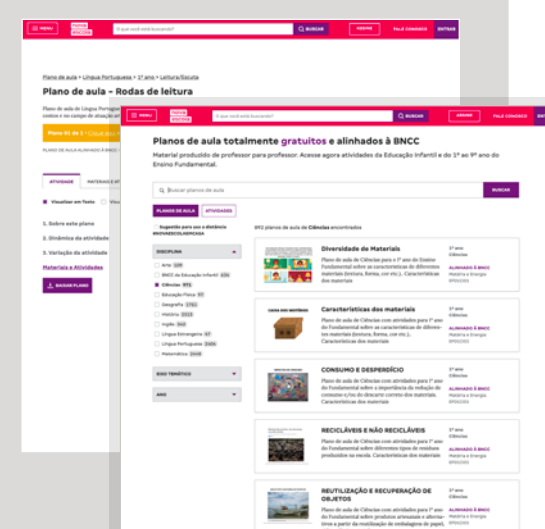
MENU
NOVA ESCOLA
O que você está buscando?
BUSCAR
ASSINE
FALE CONOSCO
ENTRAR

Plano de aula > Língua Portuguesa > 1º ano > Leitura/Escuta

Plano de aula - Rodas de leitura

Plano de aula de Língua Portuguesa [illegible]
contos e no campo de atuação art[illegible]

Plano 01 de 3 • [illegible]

PLANO DE AULA ALINHADO À BNCC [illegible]

ATIVIDADE
MATERIAIS E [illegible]

Visualizar em Texto
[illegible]

1. Sobre este plano
2. Dinâmica da atividade
3. Variação da atividade
Materiais e Atividades

BAIXAR PLANO

MENU
NOVA ESCOLA
O que você está buscando?
BUSCAR
ASSINE
FALE CONOSCO
ENTRAR

Planos de aula totalmente gratuitos e alinhados à BNCC

Material produzido de professor para professor. Acesse agora atividades da Educação Infantil e do 1º ao 9º ano do Ensino Fundamental.

Buscar planos de aula
BUSCAR

PLANOS DE AULA
ATIVIDADES

Sugestões para uso a distância #NOVAESCOLAEMCASA

DISCIPLINA
Arte 108
BNCC da Educação Infantil 436
Ciências 971
Educação Física 77
Geografia 1751
História 2315
Inglês 362
Língua Estrangeira 87
Língua Portuguesa 2406
Matemática 3048

EIXO TEMÁTICO

ANO

971 planos de aula de Ciências encontrados

Diversidade de Materiais
Plano de aula de Ciências para o 1º ano do Ensino Fundamental sobre as características de diferentes materiais (textura, forma, cor etc.). Características dos materiais
1º ano
Ciências
ALINHADO À BNCC
Matéria e Energia
EF01CI01

Características dos materiais
Plano de aula de Ciências com atividades para 1º ano do Fundamental sobre as características de diferentes materiais (textura, forma, cor etc.). Características dos materiais
1º ano
Ciências
ALINHADO À BNCC
Matéria e Energia
EF01CI01

CONSUMO E DESPERDÍCIO
Plano de aula de Ciências com atividades para 1º ano do Fundamental sobre a importância da redução do consumo e/ou do descarte correto dos materiais. Características dos materiais
1º ano
Ciências
ALINHADO À BNCC
Matéria e Energia
EF01CI01

RECICLÁVEIS E NÃO RECICLÁVEIS
Plano de aula de Ciências com atividades para 1º ano do Fundamental sobre diferentes tipos de resíduos produzidos na escola. Características dos materiais
1º ano
Ciências
ALINHADO À BNCC
Matéria e Energia
EF01CI01

REUTILIZAÇÃO E RECUPERAÇÃO DE OBJETOS
Plano de aula de Ciências com atividades para 1º ano do Fundamental sobre produzir artesanato e alternativas a partir da reutilização de embalagens de papel, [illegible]
1º ano
Ciências
ALINHADO À BNCC
Matéria e Energia
EF01CI01